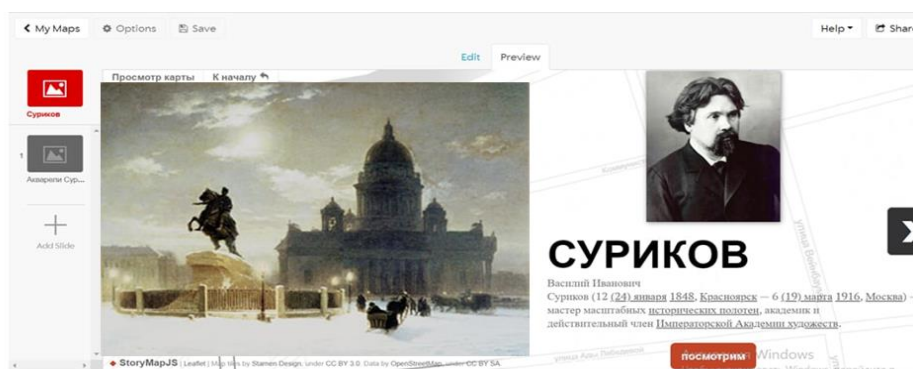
My Maps Options Save

Help Share

Edit Preview

Суриков

1

Акварели Сур...

Add Slide

Просмотр карты К началу

СУРИКОВ

Василий Иванович

Суриков (12 (24) января 1848, Красноярск — 6 (19) марта 1916, Москва) — мастер масштабных исторических полотен, академик и действительный член Императорской Академии художеств.

посмотрим

StoryMapJS | Leaflet | Map tiles by Stamen Design, under CC BY 3.0. Data by OpenStreetMap, under CC BY SA.

Windows